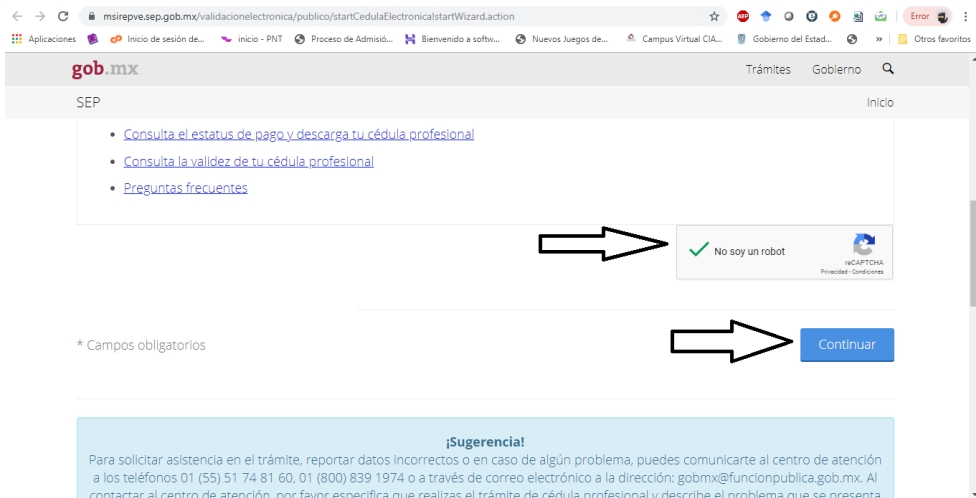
msirepve.sep.gob.mx/validacionelectronica/publico/startCedulaElectronicalstartWizard.action

Error

Aplicaciones Inicio de sesión de... inicio - PNT Proceso de Admisió... Bienvenido a softw... Nuevos Juegos de... Campus Virtual CIA... Gobierno del Estad... » Otros favoritos

gob.mx Trámites Gobierno

SEP Inicio

- Consulta el estatus de pago y descarga tu cédula profesional
- Consulta la validez de tu cédula profesional
- Preguntas frecuentes

No soy un robot
reCAPTCHA
Privacidad - Condiciones

* Campos obligatorios

Continuar

¡Sugerencia!
Para solicitar asistencia en el trámite, reportar datos incorrectos o en caso de algún problema, puedes comunicarte al centro de atención a los teléfonos 01 (55) 51 74 81 60, 01 (800) 839 1974 o a través de correo electrónico a la dirección: gobmx@funcionpublica.gob.mx. Al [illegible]